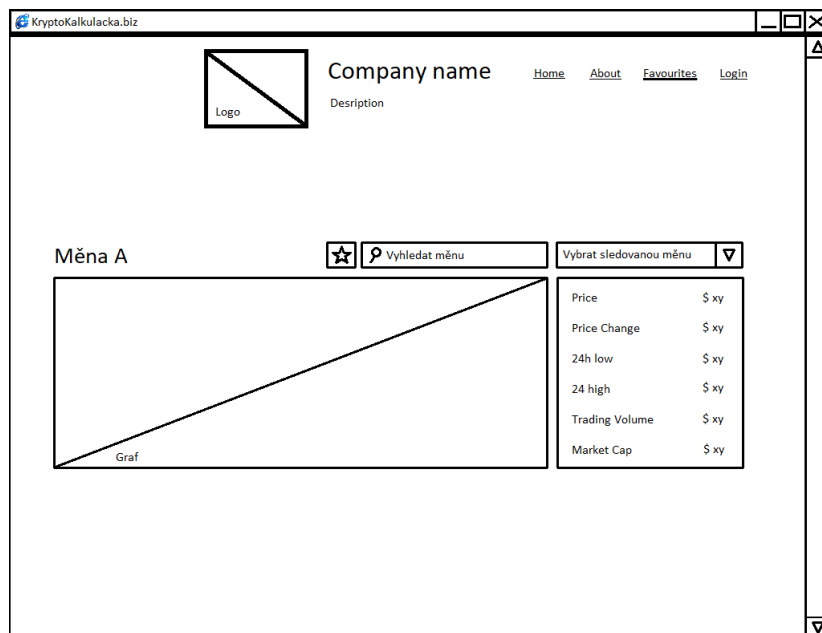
KryptoKalkulacka.biz

Logo

Company name

Desription

Home About Favourites Login

Měna A

Vyhledat měnu

Vybrat sledovanou měnu

Graf

| | |
|---|---|
| Price | $ xy |
| Price Change | $ xy |
| 24h low | $ xy |
| 24 high | $ xy |
| Trading Volume | $ xy |
| Market Cap | $ xy |